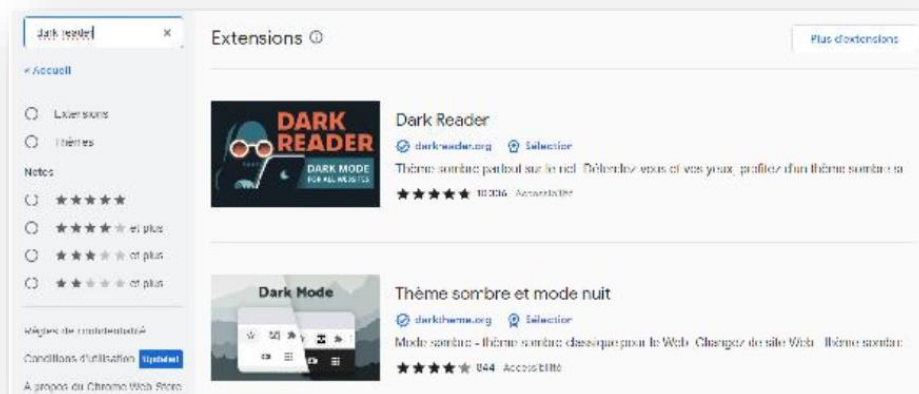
dark reader ×

‹ Accueil

Extensions

Thèmes

Notes

★★★★★

★★★★★ et plus

★★★★★ et plus

★★★★★ et plus

Règles de confidentialité

Conditions d'utilisation Updated

À propos du Chrome Web Store

Extensions ⓘ

Plus d'extensions

DARK READER

DARK MODE FOR ALL WEBSITES

Dark Reader

darkreader.org Sélection

Thème sombre partout sur le net. Défendez vous et vos yeux, profitez d'un thème sombre si

★★★★★ 10306 Accessibilité

Dark Mode

Thème sombre et mode nuit

darktheme.org Sélection

Mode sombre - thème sombre classique pour le Web. Changez de site Web : thème sombre

★★★★★ 844 Accessibilité